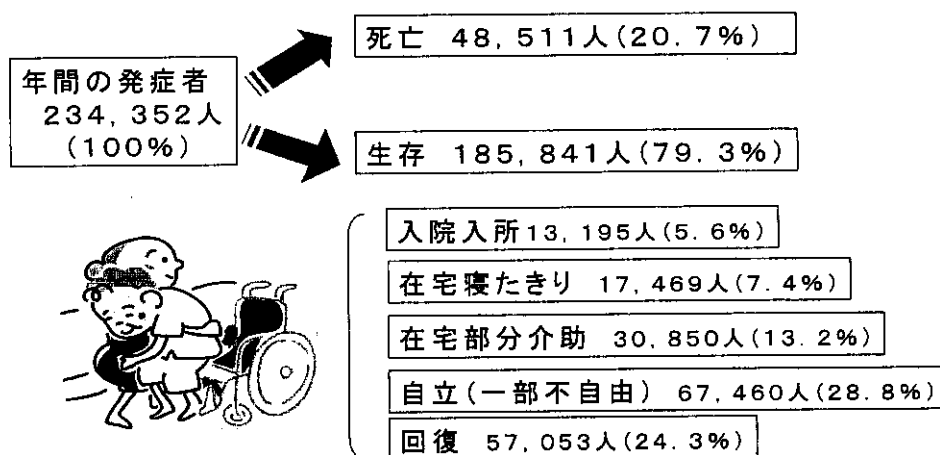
年間の発症者
234, 352人
(100%)

死亡 48, 511人(20. 7%)

生存 185, 841人(79. 3%)

入院入所13, 195人(5. 6%)

在宅寝たきり 17, 469人(7. 4%)

在宅部分介助 30, 850人(13. 2%)

自立(一部不自由) 67, 460人(28. 8%)

回復 57, 053人(24. 3%)